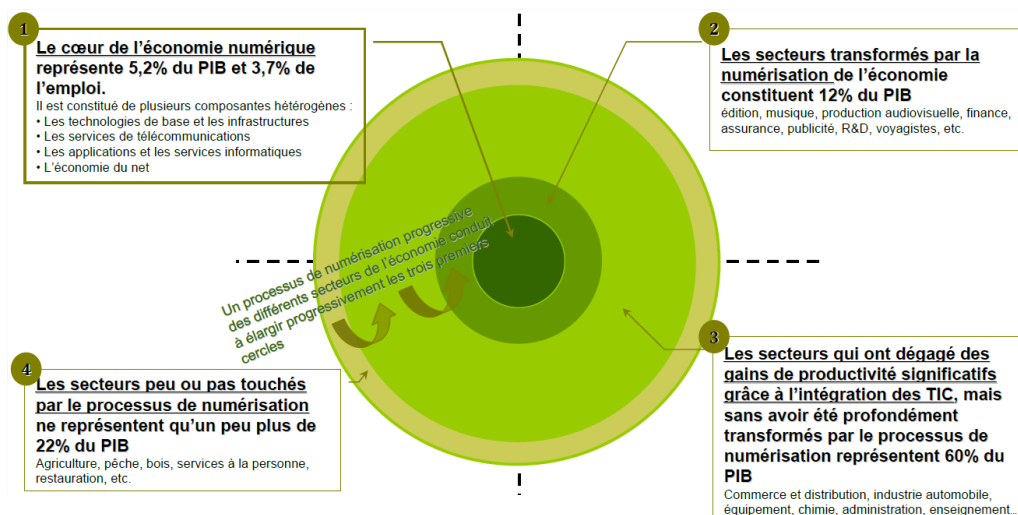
1

Le cœur de l'économie numérique représente 5,2% du PIB et 3,7% de l'emploi.

Il est constitué de plusieurs composantes hétérogènes :
• Les technologies de base et les infrastructures
• Les services de télécommunications
• Les applications et les services informatiques
• L'économie du net

2

Les secteurs transformés par la numérisation de l'économie constituent 12% du PIB
édition, musique, production audiovisuelle, finance, assurance, publicité, R&D, voyagistes, etc.

Un processus de numérisation progressive des différents secteurs de l'économie conduit à élargir progressivement les trois premiers cercles

3

Les secteurs qui ont dégagé des gains de productivité significatifs grâce à l'intégration des TIC, mais sans avoir été profondément transformés par le processus de numérisation représentent 60% du PIB
Commerce et distribution, industrie automobile, équipement, chimie, administration, enseignement…

4

Les secteurs peu ou pas touchés par le processus de numérisation ne représentent qu'un peu plus de 22% du PIB
Agriculture, pêche, bois, services à la personne, restauration, etc.